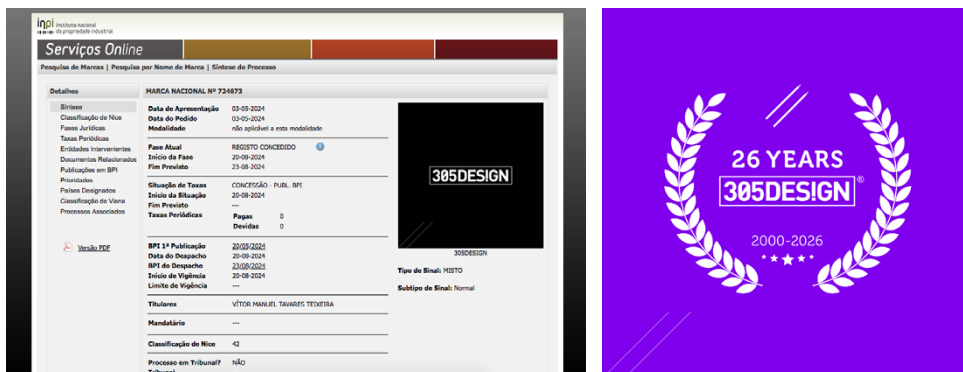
inpi Instituto nacional da propriedade industrial

Serviços Online

Pesquisa de Marcas | Pesquisa por Nome de Marca | Síntese do Processo

Detalhes
Síntese
Classificação de Nice
Fases Jurídicas
Taxas Periódicas
Entidades Intervenientes
Documentos Relacionados
Publicações em BPI
Prioridades
Países Designados
Classificação de Viena
Processos Associados

Versão PDF

MARCA NACIONAL Nº 724673

| | |
|---|---|
| Data de Apresentação | 03-05-2024 |
| Data do Pedido | 03-05-2024 |
| Modalidade | não aplicável a esta modalidade |
| Fase Atual | REGISTO CONCEDIDO |
| Início da Fase | 20-09-2024 |
| Fim Previsto | 23-08-2024 |
| Situação de Taxas | CONCESSÃO - PUBL. BPI |
| Início da Situação | 20-08-2024 |
| Fim Previsto | --- |
| Taxas Periódicas | Pagas 0 Devidas 0 |
| BPI 1ª Publicação | 20/05/2024 |
| Data do Despacho | 20-09-2024 |
| BPI de Despacho | 23/08/2024 |
| Início de Vigência | 20-08-2024 |
| Limite de Vigência | --- |
| Titulares | VÍTOR MANUEL TAVARES TEIXEIRA |
| Mandatário | --- |
| Classificação de Nice | 42 |
| Processo em Tribunal? | NÃO |

305DESIGN

305DESIGN

Tipo de Sinal: MISTO

Subtipo de Sinal: Normal

26 YEARS
305DESIGN®
2000-2026
★★★★★